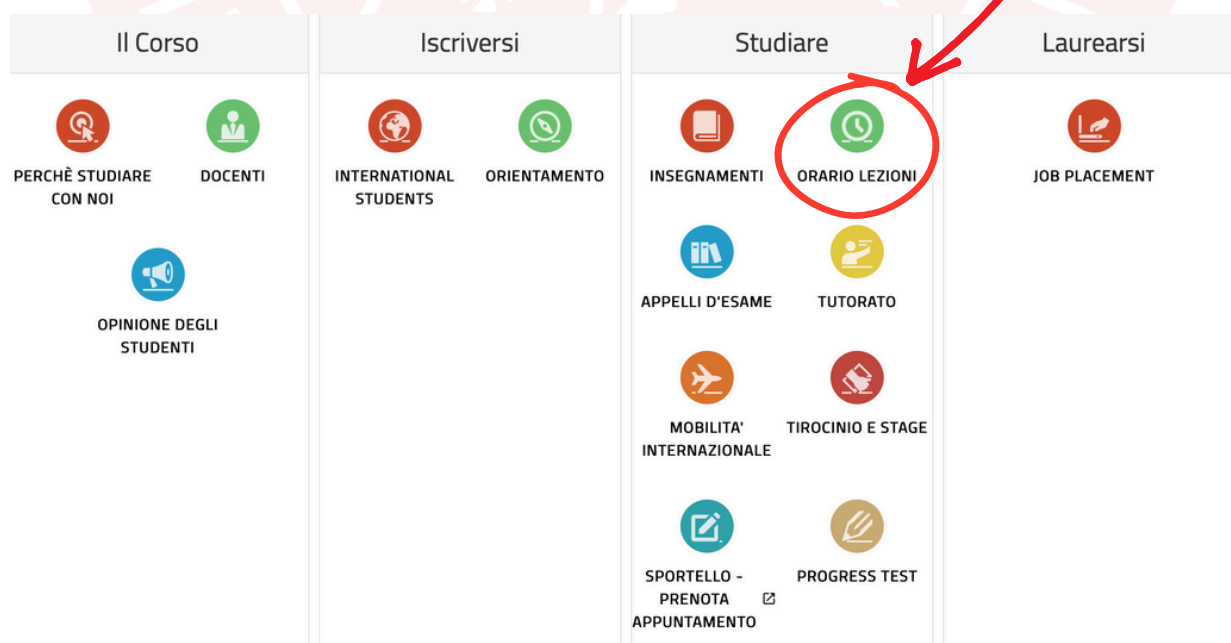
Il Corso

PERCHÈ STUDIARE CON NOI

DOCENTI

OPINIONE DEGLI STUDENTI

Iscriversi

INTERNATIONAL STUDENTS

ORIENTAMENTO

Studiare

INSEGNAMENTI

ORARIO LEZIONI

APPELLI D'ESAME

TUTORATO

MOBILITA' INTERNAZIONALE

TIROCINIO E STAGE

SPORTELLO - PRENOTA APPUNTAMENTO

PROGRESS TEST

Laurearsi

JOB PLACEMENT